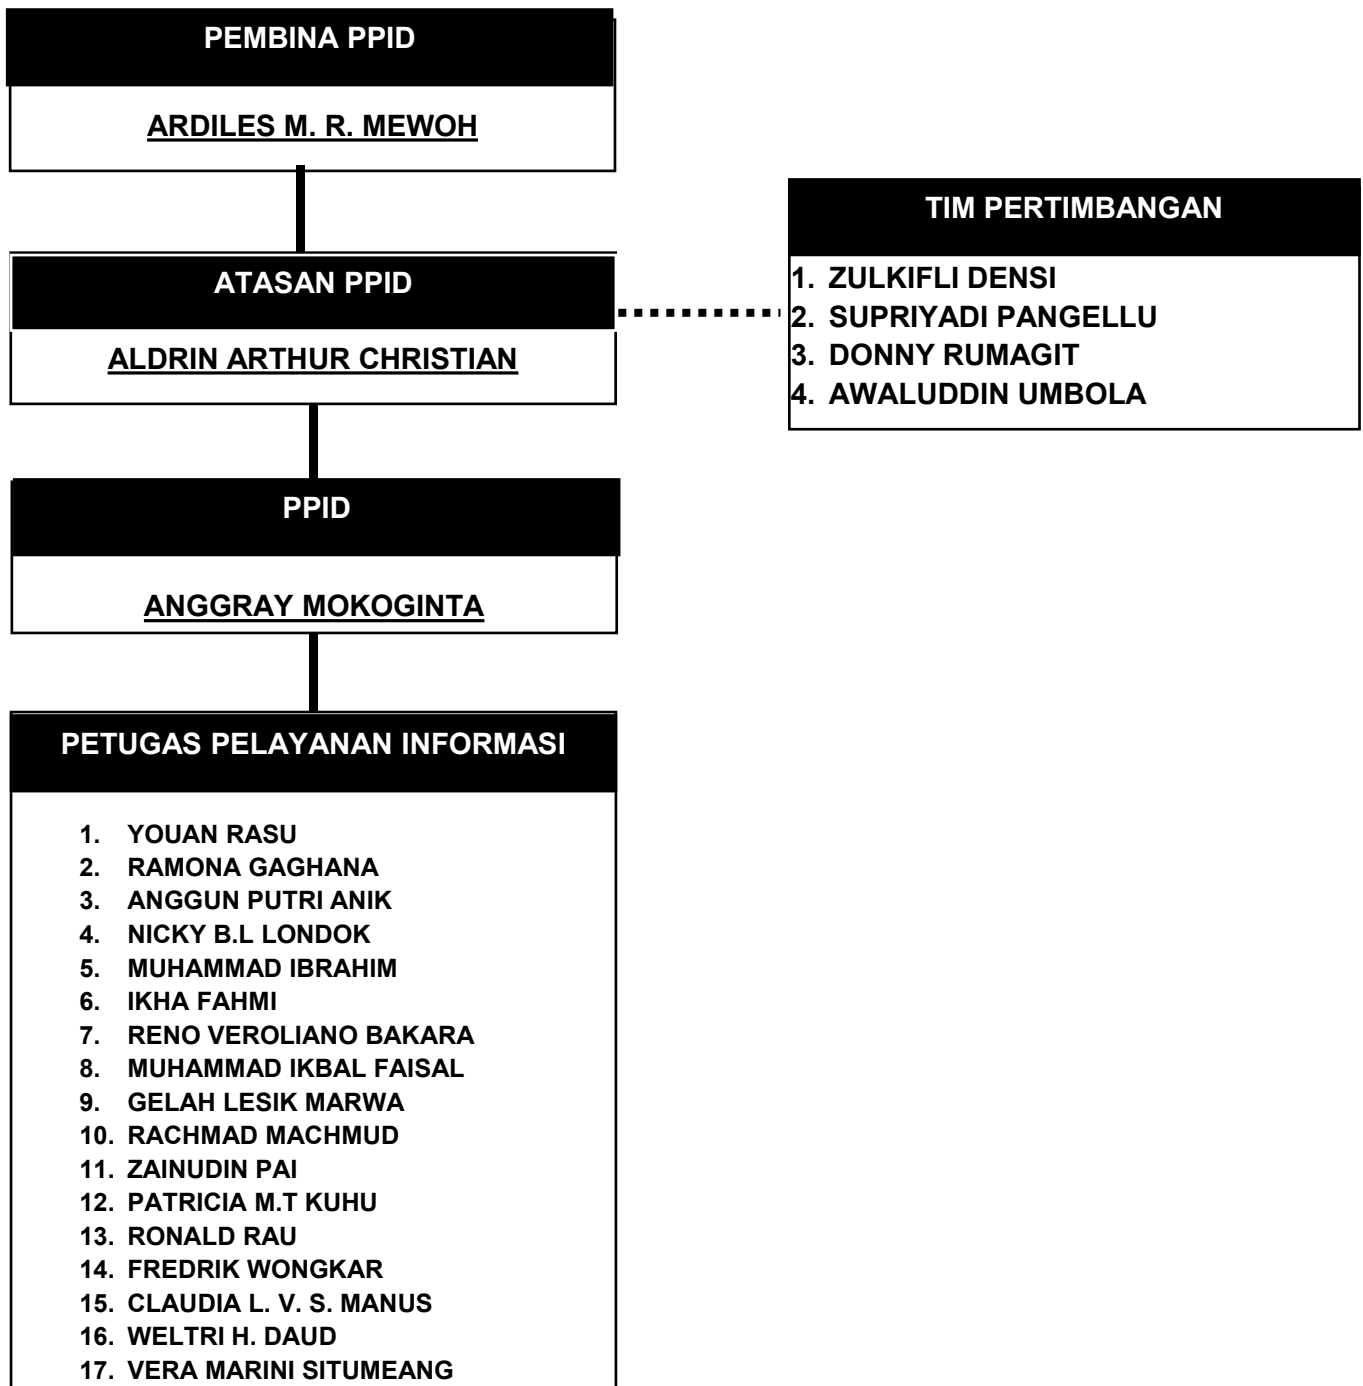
PEMBINA PPID

ARDILES M. R. MEWOH

ATASAN PPID

ALDRIN ARTHUR CHRISTIAN

PPID

ANGGRAY MOKOGINTA

PETUGAS PELAYANAN INFORMASI

1. YOUAN RASU
2. RAMONA GAGHANA
3. ANGGUN PUTRI ANIK
4. NICKY B.L LONDOK
5. MUHAMMAD IBRAHIM
6. IKHA FAHMI
7. RENO VEROLIANO BAKARA
8. MUHAMMAD IKBAL FAISAL
9. GELAH LESIK MARWA
10. RACHMAD MACHMUD
11. ZAINUDIN PAI
12. PATRICIA M.T KUHU
13. RONALD RAU
14. FREDRIK WONGKAR
15. CLAUDIA L. V. S. MANUS
16. WELTRI H. DAUD
17. VERA MARINI SITUMEANG

TIM PERTIMBANGAN

1. ZULKIFLI DENSI
2. SUPRIYADI PANGELLU
3. DONNY RUMAGIT
4. AWALUDDIN UMBOLA